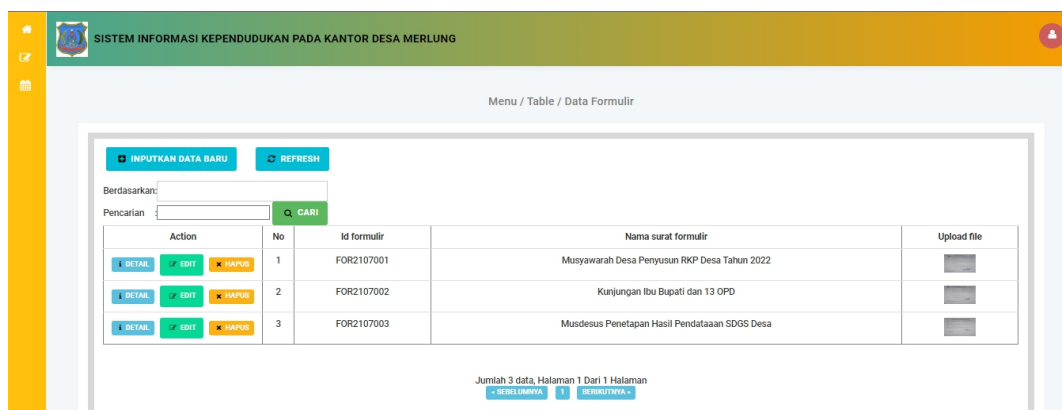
SISTEM INFORMASI KEPENDUDUKAN PADA KANTOR DESA MERLUNG

Menu / Table / Data Formulir

INPUTKAN DATA BARU REFRESH

Berdasarkan:

Pencarian : CARI

| Action | No | Id formulir | Nama surat formulir | Upload file |
|---|---|---|---|---|
| DETAIL EDIT HAPUS | 1 | FOR2107001 | Musyawarah Desa Penyusun RKP Desa Tahun 2022 | |
| DETAIL EDIT HAPUS | 2 | FOR2107002 | Kunjungan Ibu Bupati dan 13 OPD | |
| DETAIL EDIT HAPUS | 3 | FOR2107003 | Musdesus Penetapan Hasil Pendataaan SDGS Desa | |

Jumlah 3 data, Halaman 1 Dari 1 Halaman
« SEBELUMNYA 1 BERIKUTNYA »